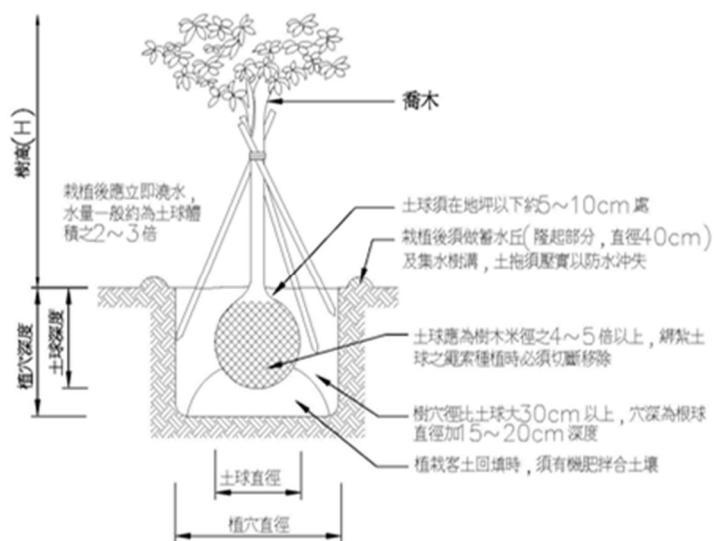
喬木

樹高（H）

栽植後應立即澆水，水量一般約為土球體積之2～3倍

土球須在地坪以下約5～10cm處

栽植後須做蓄水丘（隆起部分，直徑40cm）及集水樹溝，土抱須壓實以防水冲失

植穴深度

土球深度

土球應為樹木米徑之4～5倍以上，綁紮土球之繩索種植時必須切斷移除

樹穴徑比土球大30cm以上，穴深為根球直徑加15～20cm深度

植栽客土回填時，須有機肥拌合土壤

土球直徑

植穴直徑